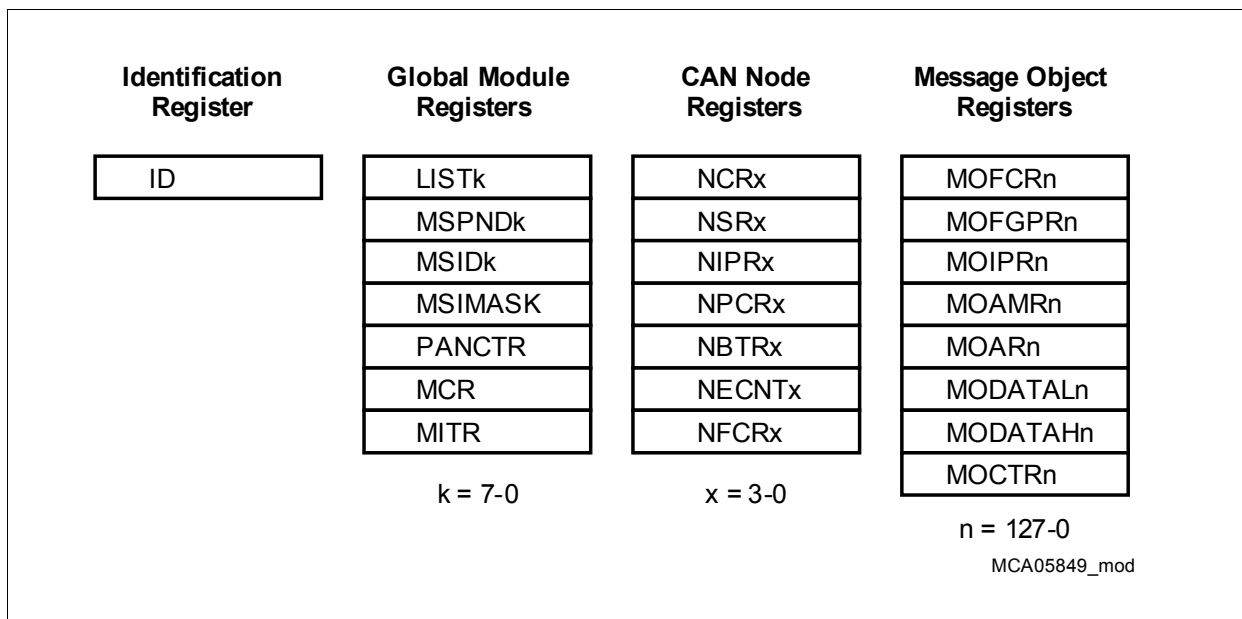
Identification Register

ID

Global Module Registers

LISTk
MSPNDk
MSIDk
MSIMASK
PANCTR
MCR
MITR

k = 7-0

CAN Node Registers

NCRx
NSRx
NIPRx
NPCRx
NBTRx
NECNTx
NFCRx

x = 3-0

Message Object Registers

MOFCRn
MOFGPRn
MOIPRn
MOAMRn
MOARn
MODATALn
MODATAHn
MOCTRn

n = 127-0

MCA05849_mod